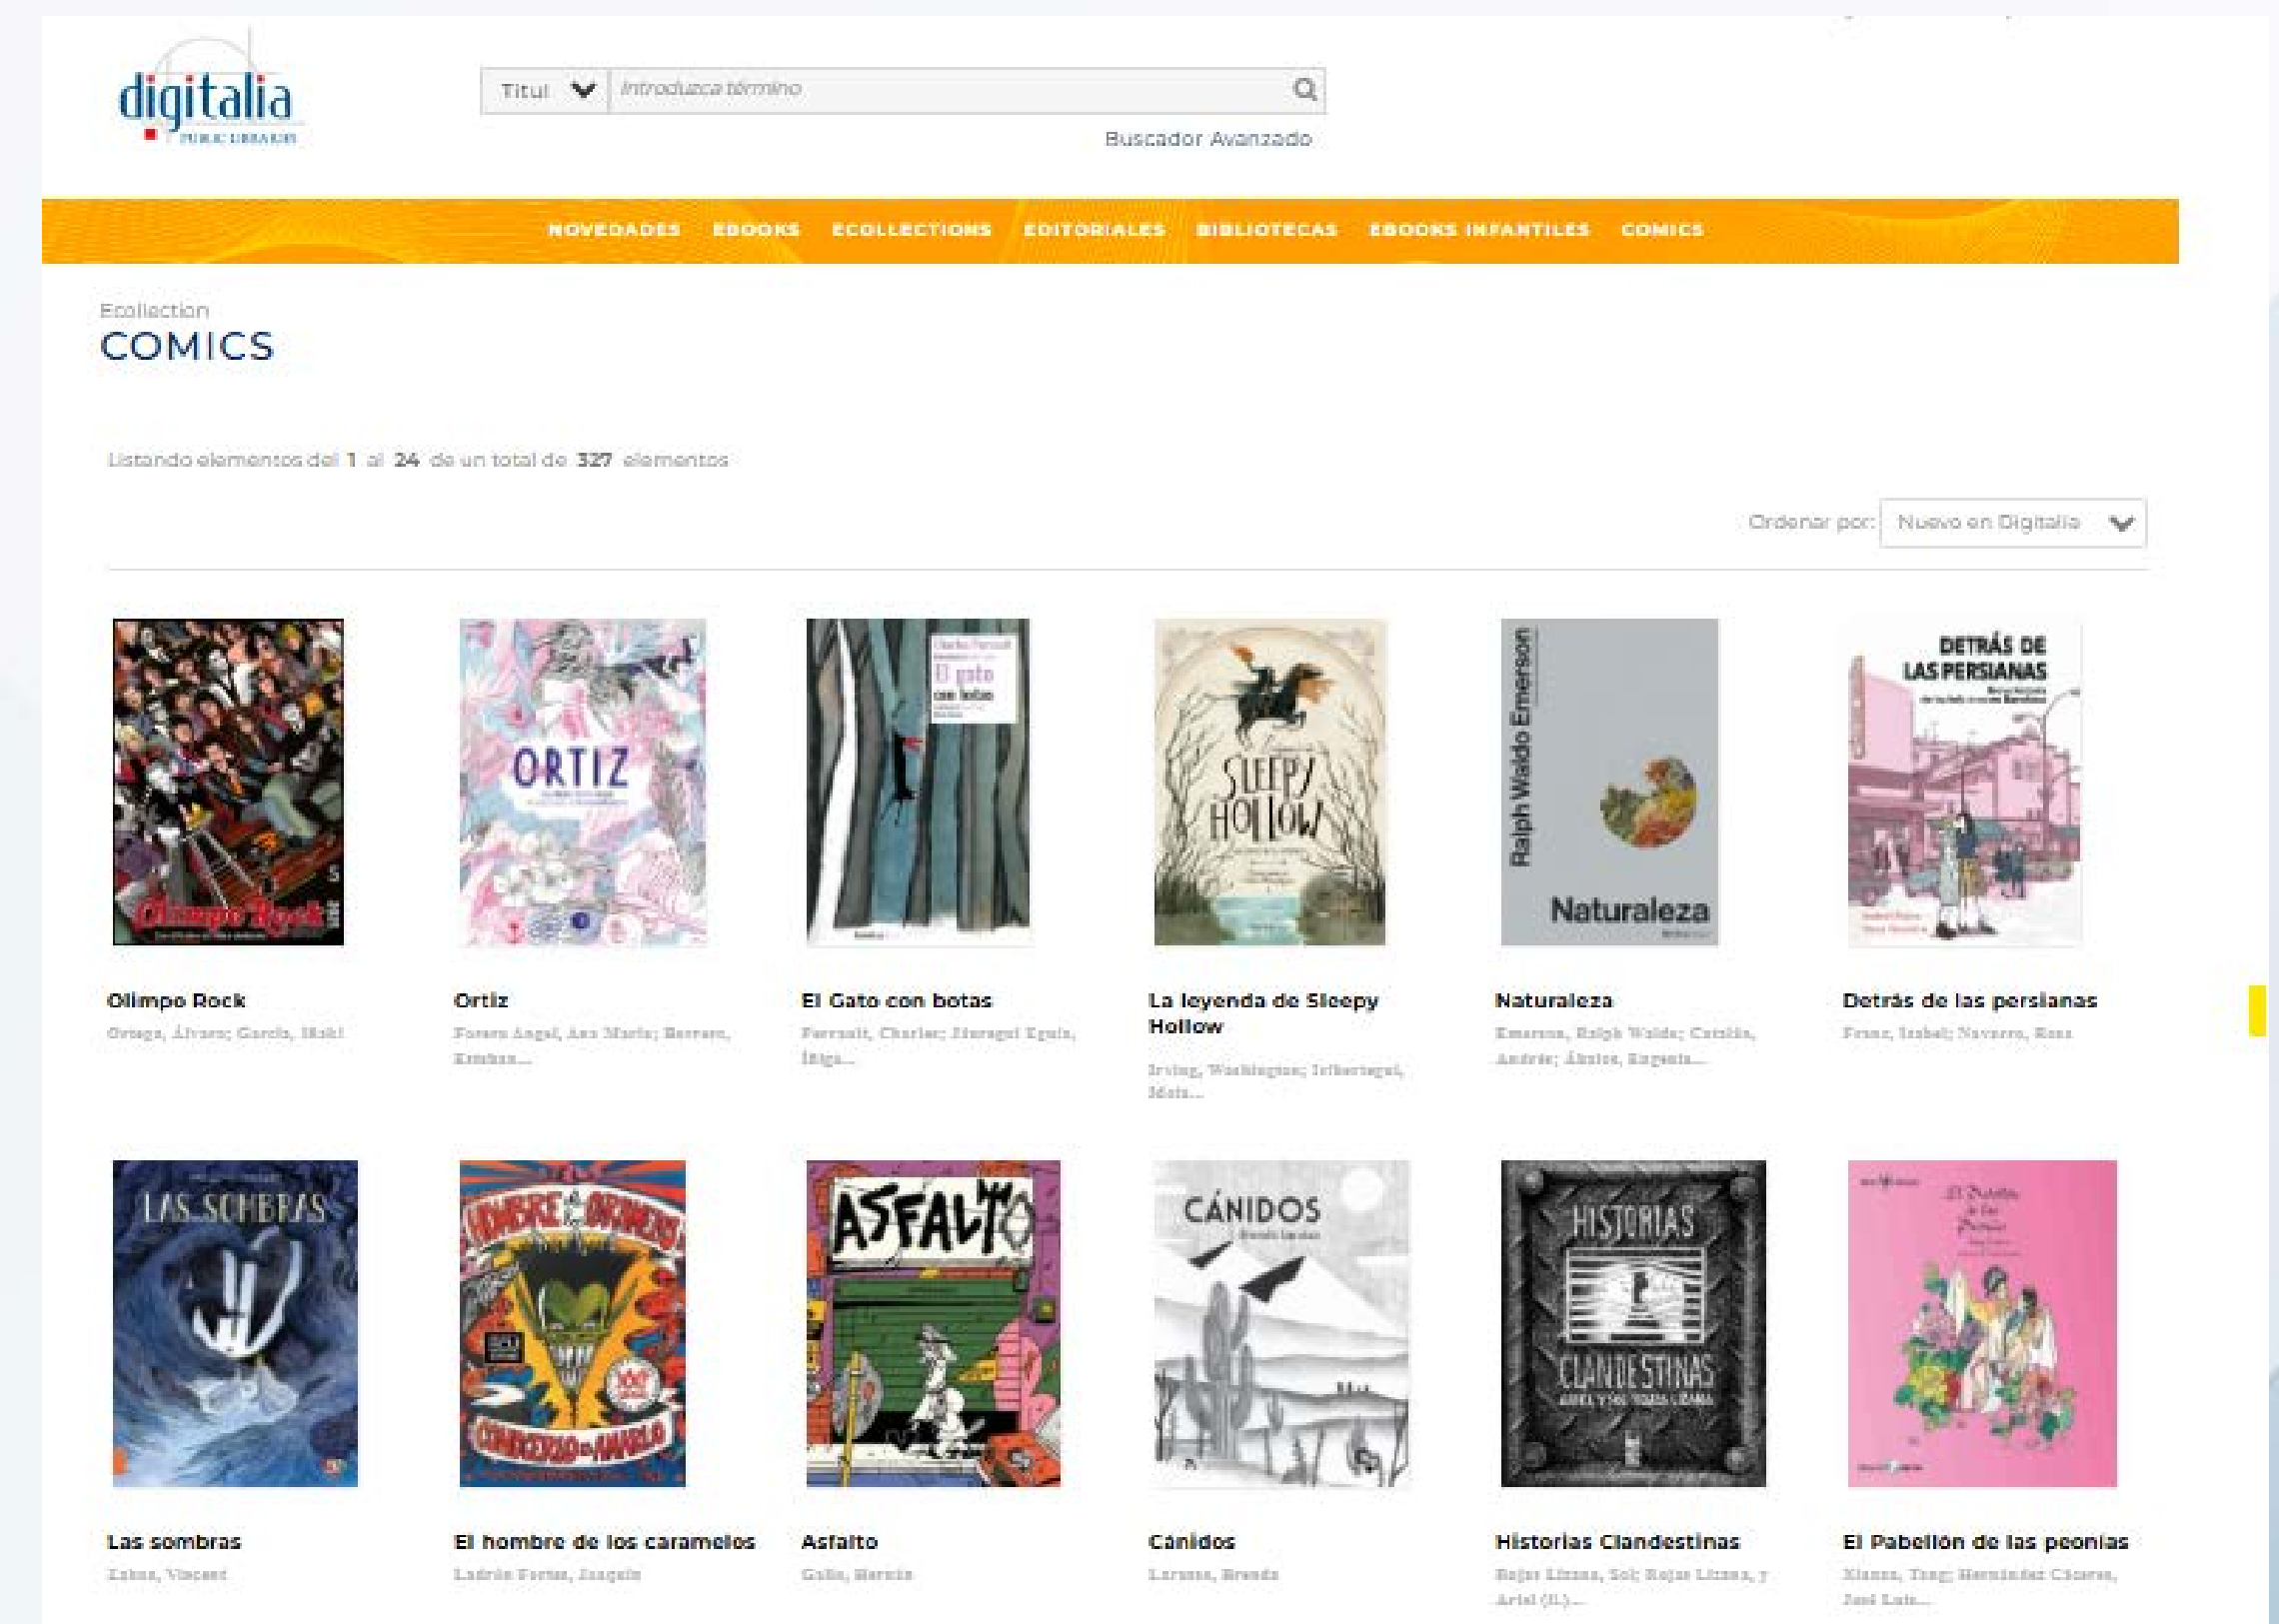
digitalia
PUBLIC LIBRARIES

Titul

Introduzca término

Buscador Avanzado

NOVEDADES EBOOKS ECOLLECTIONS EDITORIALES BIBLIOTECAS EBOOKS INFANTILES COMICS

Ecollection
COMICS

Listando elementos del 1 al 24 de un total de 327 elementos

Ordenar por: Nuevo en Digitalia

Olimpo Rock
Ortega, Álvaro; García, Iñaki

ORTIZ
Ortiz
Forero Angel, Ana María; Herrero, Esteban...

El gato con botas
El Gato con botas
Perrault, Charles; Jiuregui Eguía, Íñigo...

SLEEPY HOLLOW
La leyenda de Sleepy Hollow
Irving, Washington; Iribertegui, Maite...

Ralph Waldo Emerson
Naturaleza
Naturaleza
Emerson, Ralph Waldo; Castillo, Andrés; Álvarez, Eugenia...

DETRÁS DE LAS PERSIANAS
Detrás de las persianas
Franc, Isabel; Navarro, Rosa

LAS SOMBRAS
Las sombras
Zabus, Vincent

HOMBRE DE LOS CARAMELOS
El hombre de los caramelos
Ladrón Fortea, Joaquín

ASFALTO
Asfalto
Gallo, Hernán

CÁNIDOS
Cánidos
Lorenzo, Brenda

HISTORIAS CLANDESTINAS
Historias Clandestinas
Rojas Lizana, Sol; Rojas Lizana, y Ariel (il.)...

El Pabellón de las peonías
Xianzu, Tang; Hernández Cáceres, José Luis...